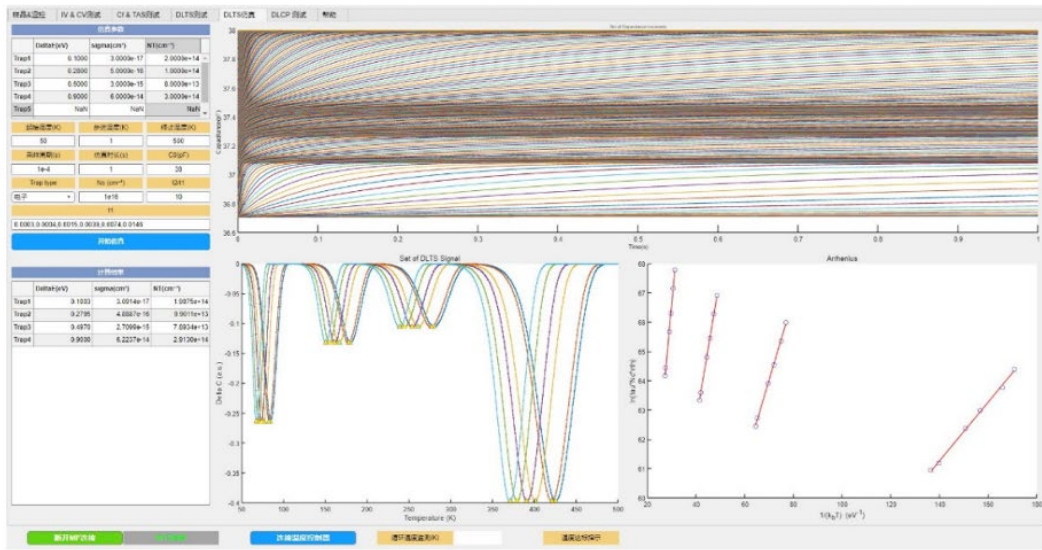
仪器&温控 | IV & CV测试 | Ct & TAS测试 | DLTS测试 | DLTS仿真 | DLCP 测试 | 帮助

仿真参数

| | DeltaE(eV) | sigma(cm²) | NT(cm⁻³) |
|---|---|---|---|
| Trap1 | 0.1000 | 3.0000e-17 | 2.0000e+14 |
| Trap2 | 0.2800 | 5.0000e-16 | 1.0000e+14 |
| Trap3 | 0.5000 | 3.0000e-15 | 8.0000e+13 |
| Trap4 | 0.9000 | 6.0000e-14 | 3.0000e+14 |
| Trap5 | NaN | NaN | NaN |

起始温度(K) | 步进温度(K) | 终止温度(K)
50 | 1 | 500
采样周期(s) | 仿真时长(s) | C0(pF)
1e-4 | 1 | 39
Trap type | Nx (cm⁻³) | t2/t1
电子 | 1e16 | 10
11
0.0003,0.0004,0.0015,0.0039,0.0074,0.0149
开始仿真

计算结果

| | DeltaE(eV) | sigma(cm²) | NT(cm⁻³) |
|---|---|---|---|
| Trap1 | 0.1003 | 3.0014e-17 | 1.9875e+14 |
| Trap2 | 0.2795 | 4.8887e-16 | 9.9011e+13 |
| Trap3 | 0.4970 | 2.7099e-15 | 7.9934e+13 |
| Trap4 | 0.9030 | 6.2237e-14 | 2.9130e+14 |

Set of Capacitance transients
38
37.8
37.6
37.4
37.2
37
36.8
36.6
Capacitance(pF)
0 0.1 0.2 0.3 0.4 0.5 0.6 0.7 0.8 0.9 1
Time(s)

Set of DLTS Signal
0 -0.05 -0.1 -0.15 -0.2 -0.25 -0.3 -0.35 -0.4
Delta C (a.u.)
50 100 150 200 250 300 350 400 450 500
Temperature (K)

Arrhenius
68 67 66 65 64 63 62 61 60
20 40 60 80 100 120 140 160 180
$1/(k_BT)$ $(eV^{-1})$

断开MP连接 | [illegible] | 连接温度控制器 | 调节温度监测(K) | 温度监控停用